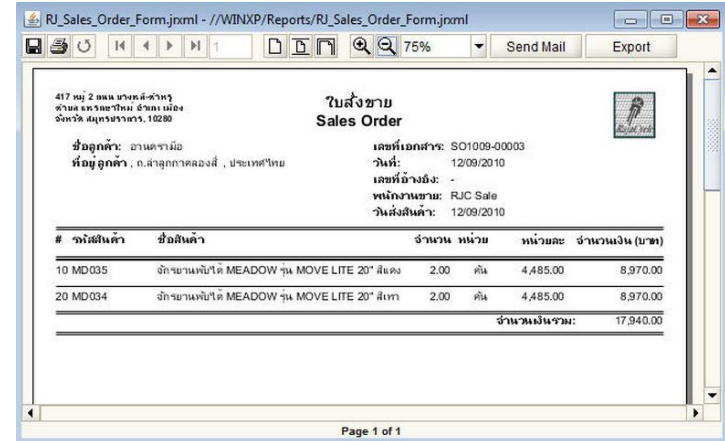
RJ_Sales_Order_Form.jrxml - //WINXP/Reports/RJ_Sales_Order_Form.jrxml

1 75% Send Mail Export

417 หมู่ 2 ถนน บางพลี-ตำหรุ ตำบล แพรกษาใหม่ อำเภอ เมือง จังหวัด สมุทรปราการ, 10280

ใบสั่งขาย
Sales Order

ชื่อลูกค้า: อานตราม้อ
ที่อยู่ลูกค้า: , ถ.ลำลูกกาคลองสี่ , ประเทศไทย

เลขที่เอกสาร: SO1009-00003
วันที่: 12/09/2010
เลขที่อ้างอิง: -
พนักงานขาย: RJC Sale
วันส่งสินค้า: 12/09/2010

| # | รหัสสินค้า | ชื่อสินค้า | จำนวน | หน่วย | หน่วยละ | จำนวนเงิน (บาท) |
|---|---|---|---|---|---|---|
| 10 | MD035 | จักรยานพับได้ MEADOW รุ่น MOVE LITE 20" สีแดง | 2.00 | คัน | 4,485.00 | 8,970.00 |
| 20 | MD034 | จักรยานพับได้ MEADOW รุ่น MOVE LITE 20" สีเทา | 2.00 | คัน | 4,485.00 | 8,970.00 |

จำนวนเงินรวม: 17,940.00

Page 1 of 1